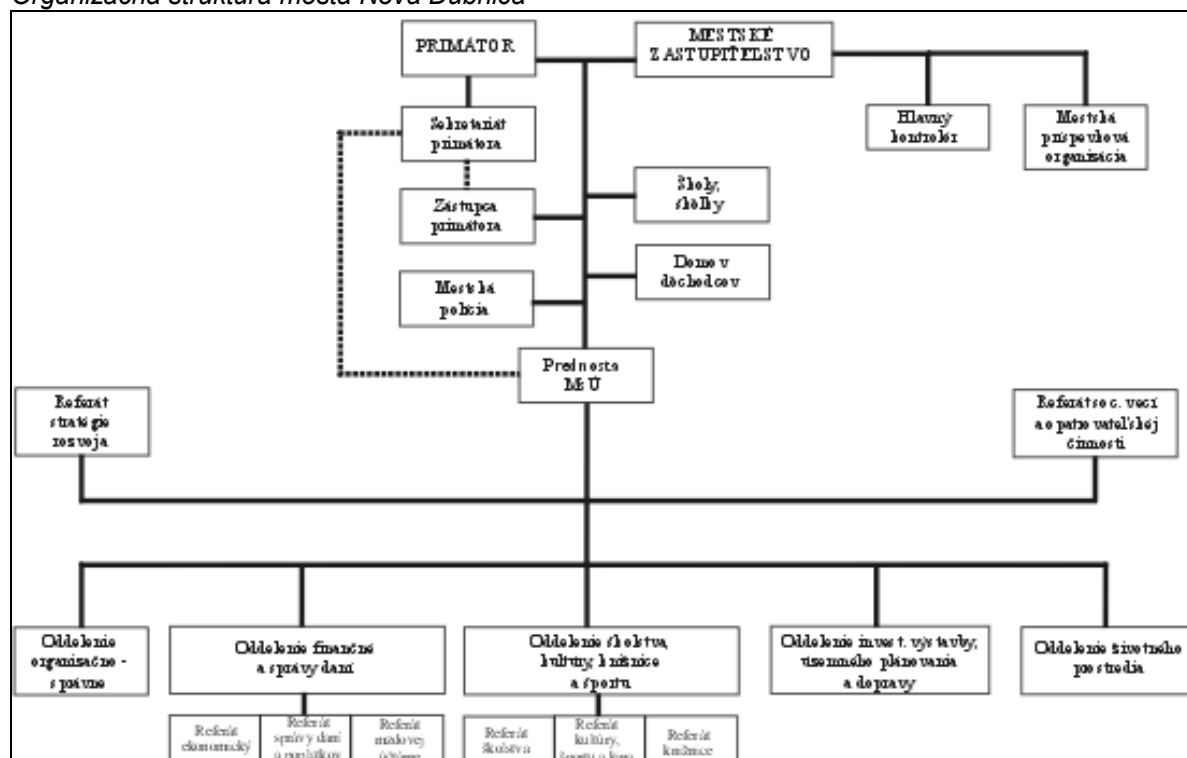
Organizačná štruktúra mesta Nová Dubnica

PRIMÁTOR

MESTSKÉ ZASTUPITEĽSTVO

Hlavný kontrolór

Mestská príspevková organizácia

Sekretariát primátora

Zástupca primátora

Školy, škôlky

Domov dôchodcov

Mestská polícia

Prednosta MsÚ

Referát stratégie rozvoja

Referát soc. vecí a opatrovateľskej činnosti

Oddelenie organizačno - správne

Oddelenie finančné a správy daní

Oddelenie školstva, kultúry, knižnice a športu

Oddelenie invest. výstavby, územného plánovania a dopravy

Oddelenie životného prostredia

Referát ekonomický

Referát správy daní a poplatkov

Referát majetkovej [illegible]

Referát školstva

Referát kultúry, športu a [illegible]

Referát knižnice